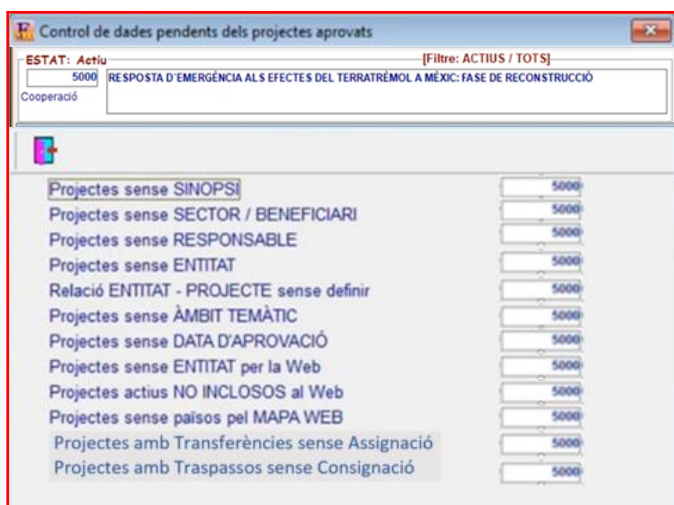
Control de dades pendents dels projectes aprovats

ESTAT: Actiu
[Filtre: ACTIUS / TOTS]
5000
RESPOSTA D'EMERGÈNCIA ALS EFECTES DEL TERRATRÈMOL A MÈXIC: FASE DE RECONSTRUCCIÓ
Cooperació

| | |
|---|---|
| Projectes sense SINOPSI | 5000 |
| Projectes sense SECTOR / BENEFICIARI | 5000 |
| Projectes sense RESPONSABLE | 5000 |
| Projectes sense ENTITAT | 5000 |
| Relació ENTITAT - PROJECTE sense definir | 5000 |
| Projectes sense ÀMBIT TEMÀTIC | 5000 |
| Projectes sense DATA D'APROVACIÓ | 5000 |
| Projectes sense ENTITAT per la Web | 5000 |
| Projectes actius NO INCLOSOS al Web | 5000 |
| Projectes sense països pel MAPA WEB | 5000 |
| Projectes amb Transferències sense Assignació | 5000 |
| Projectes amb Traspassos sense Consignació | 5000 |